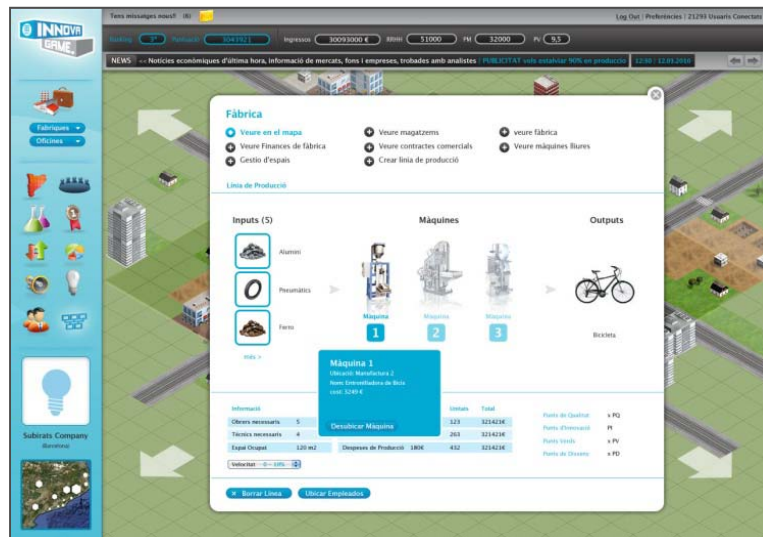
INNOVA GAME

Tens missatges nous!! (6)

Log Out | Preferències | 21293 Usuaris Conectats

Ranking 3º Puntuació 1043921 Ingressos 30093000 € BBHH 51000 PM 32000 PV 9,5

NEWS >> Notícies econòmiques d'última hora, informació de mercats, fons i empreses, trobades amb analistes PUBLICITAT vols estalviar 90% en producció 12:50 | 12.03.2010

Fabriques
Oficines

Subirats Company
(Barcelona)

Fàbrica

Veure en el mapa
Veure Finances de fàbrica
Gestió d'espais
Veure magatzems
Veure contractes comercials
Crear línia de producció
veure fàbrica
Veure màquines lliures

Línia de Producció

Inputs (5)
Alumini
Pneumàtics
Ferro
més >

Màquines
Màquina 1
Màquina 2
Màquina 3

Outputs
Bicicleta

Màquina 1
Ubicació: Manufactura 2
Nom: Emmotlladora de Bicis
cost: 3249 €
Desubicar Màquina

| Informació | | | Unitats | Total |
|---|---|---|---|---|
| Obrers necessaris | 5 | | 123 | 321423€ |
| Tècnics necessaris | 4 | | 263 | 321423€ |
| Espai Ocupat | 120 m2 | Despeses de Producció 180€ | 432 | 321423€ |

Velocitat 0 - 10%

Punts de Qualitat x PQ
Punts d'Innovació PI
Punts Verds x PV
Punts de Disseny x PD

Borrar Línea
Ubicar Empleados